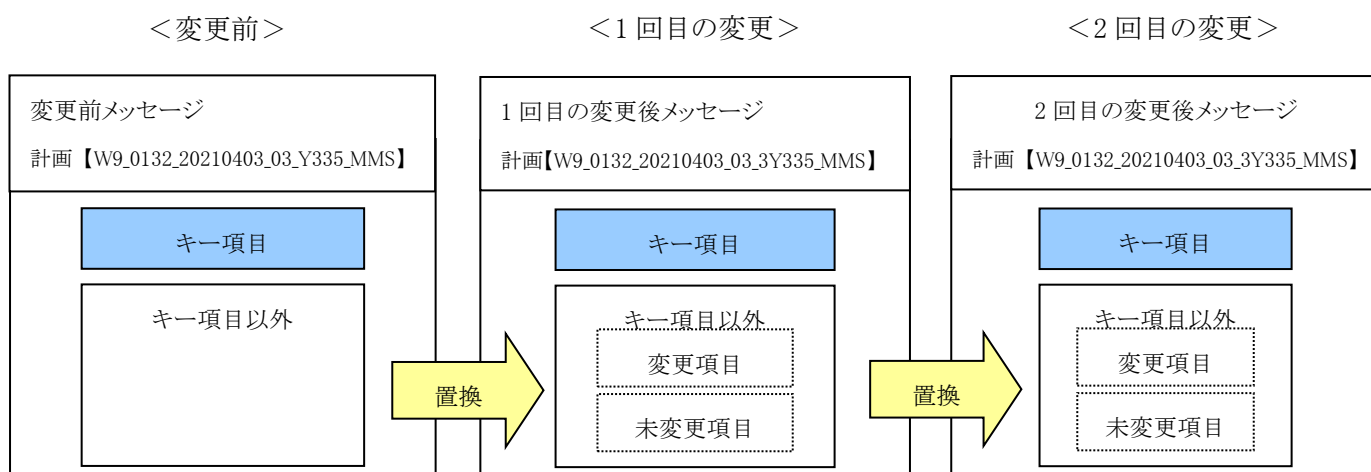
<変更前>

変更前メッセージ

計画【W9_0132_20210403_03_Y335_MMS】

キー項目

キー項目以外

置換

<1 回目の変更>

1 回目の変更後メッセージ

計画【W9_0132_20210403_03_3Y335_MMS】

キー項目

キー項目以外

変更項目

未変更項目

置換

<2 回目の変更>

2 回目の変更後メッセージ

計画【W9_0132_20210403_03_3Y335_MMS】

キー項目

キー項目以外

変更項目

未変更項目